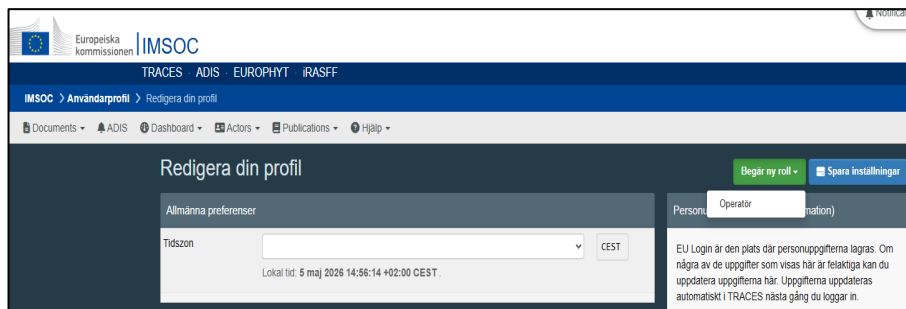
Notifica

Europeiska kommissionen | IMSOC

TRACES · ADIS · EUROPHYT · iRASFF

IMSOC > Användarprofil > Redigera din profil

Documents ▾ ADIS Dashboard ▾ Actors ▾ Publications ▾ Hjälp ▾

Redigera din profil

Begär ny roll ▾ Spara inställningar

Operatör

Allmänna preferenser

Tidszon

CEST

Lokal tid: 5 maj 2026 14:56:14 +02:00 CEST.

Person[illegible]mation)

EU Login är den plats där personuppgifterna lagras. Om några av de uppgifter som visas här är felaktiga kan du uppdatera uppgifterna här. Uppgifterna uppdateras automatiskt i TRACES nästa gång du loggar in.